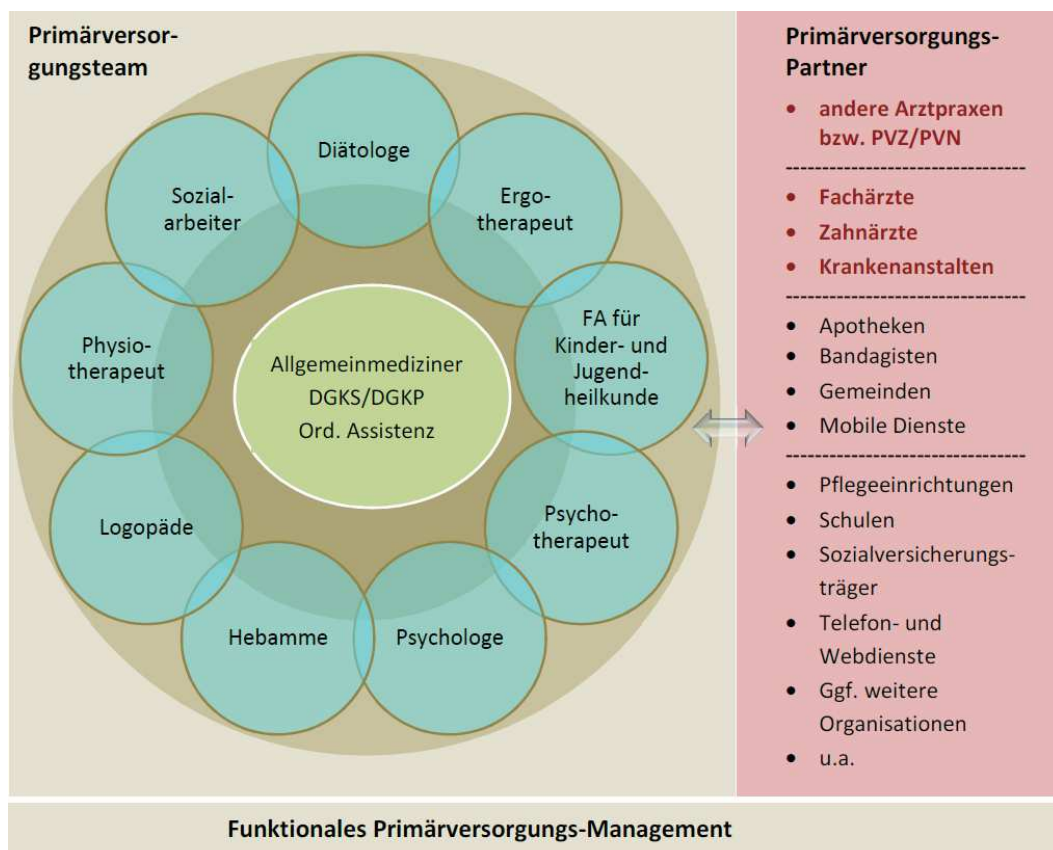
Primärversorgungsteam

Diätologe

Sozialarbeiter

Ergotherapeut

Physiotherapeut

Allgemeinmediziner
DGKS/DGKP
Ord. Assistenz

FA für Kinder- und Jugendheilkunde

Logopäde

Psychotherapeut

Hebamme

Psychologe

Primärversorgungs-Partner

• andere Arztpraxen bzw. PVZ/PVN

• Fachärzte
• Zahnärzte
• Krankenanstalten

• Apotheken
• Bandagisten
• Gemeinden
• Mobile Dienste

• Pflegeeinrichtungen
• Schulen
• Sozialversicherungsträger
• Telefon- und Webdienste
• Ggf. weitere Organisationen
• u.a.

Funktionales Primärversorgungs-Management